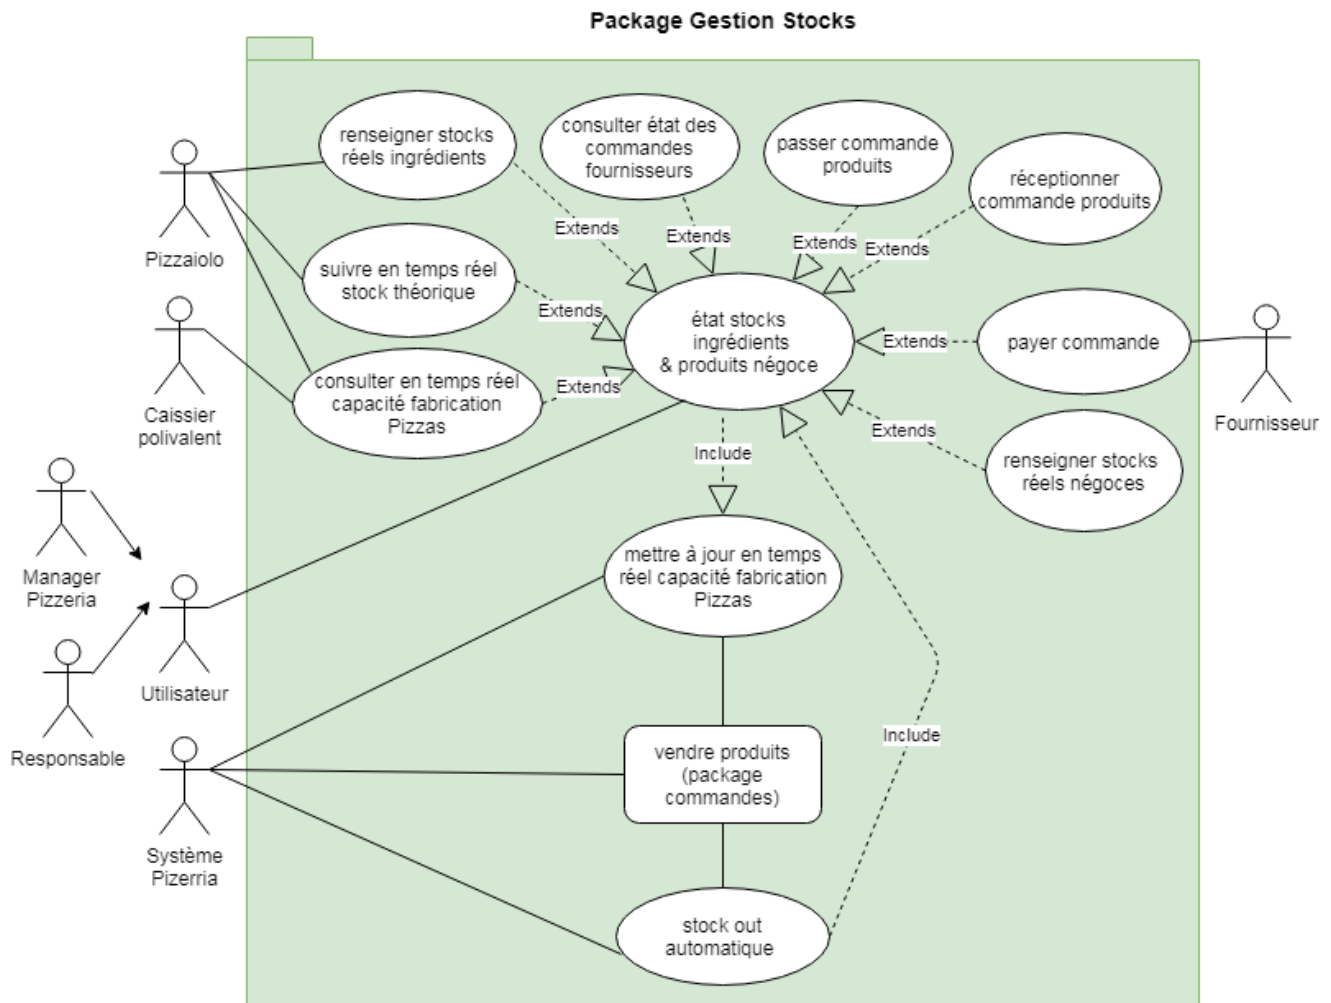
Package Gestion Stocks

Pizzaiolo

Caissier polivalent

Manager Pizzeria

Responsable

Utilisateur

Système Pizerria

Fournisseur

renseigner stocks réels ingrédients

consulter état des commandes fournisseurs

passer commande produits

réceptionner commande produits

suivre en temps réel stock théorique

consulter en temps réel capacité fabrication Pizzas

état stocks ingrédients & produits négoce

payer commande

renseigner stocks réels négoces

mettre à jour en temps réel capacité fabrication Pizzas

vendre produits (package commandes)

stock out automatique

Extends

Extends

Extends

Extends

Extends

Extends

Extends

Extends

Include

Include